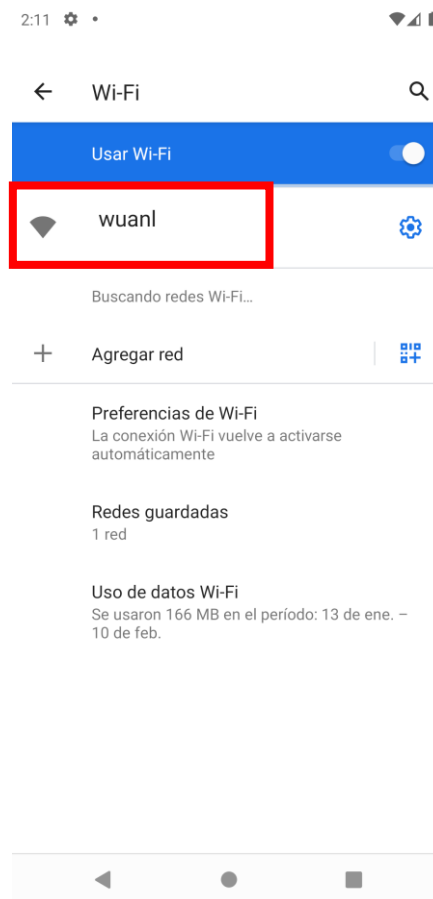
2:11

Wi-Fi

Usar Wi-Fi

wuanl

Buscando redes Wi-Fi…

Agregar red

Preferencias de Wi-Fi
La conexión Wi-Fi vuelve a activarse automáticamente

Redes guardadas
1 red

Uso de datos Wi-Fi
Se usaron 166 MB en el período: 13 de ene. – 10 de feb.